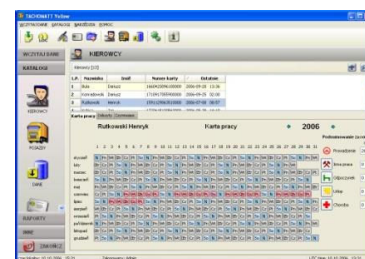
TACHOMATY Yellow

WSZYSTKIE DANE

KATALOGI

KIEROWCY

KIEROWCY

| L.P. | Nazwisko | Imię | Numer karty | Ostatnio |
|---|---|---|---|---|
| 1 | Kuls | Dariusz | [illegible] | 2006-09-18 13:30 |
| 2 | Konradowski | Dariusz | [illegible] | 2006-09-29 02:00 |
| 3 | Rutkowski | Henryk | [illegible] | 2006-07-08 08:07 |

Karta pracy

Rutkowski Henryk

Karta pracy

2006

styczeń
luty
marzec
kwiecień
maj
czerwiec
lipiec
sierpień
wrzesień
październik
listopad
grudzień

Przeznaczenie

Inna praca

Odpoczynek

Urlop

Choroba

KIEROWCY

POJAZDY

DANE

RAPORTY

ZAKOŃCZ